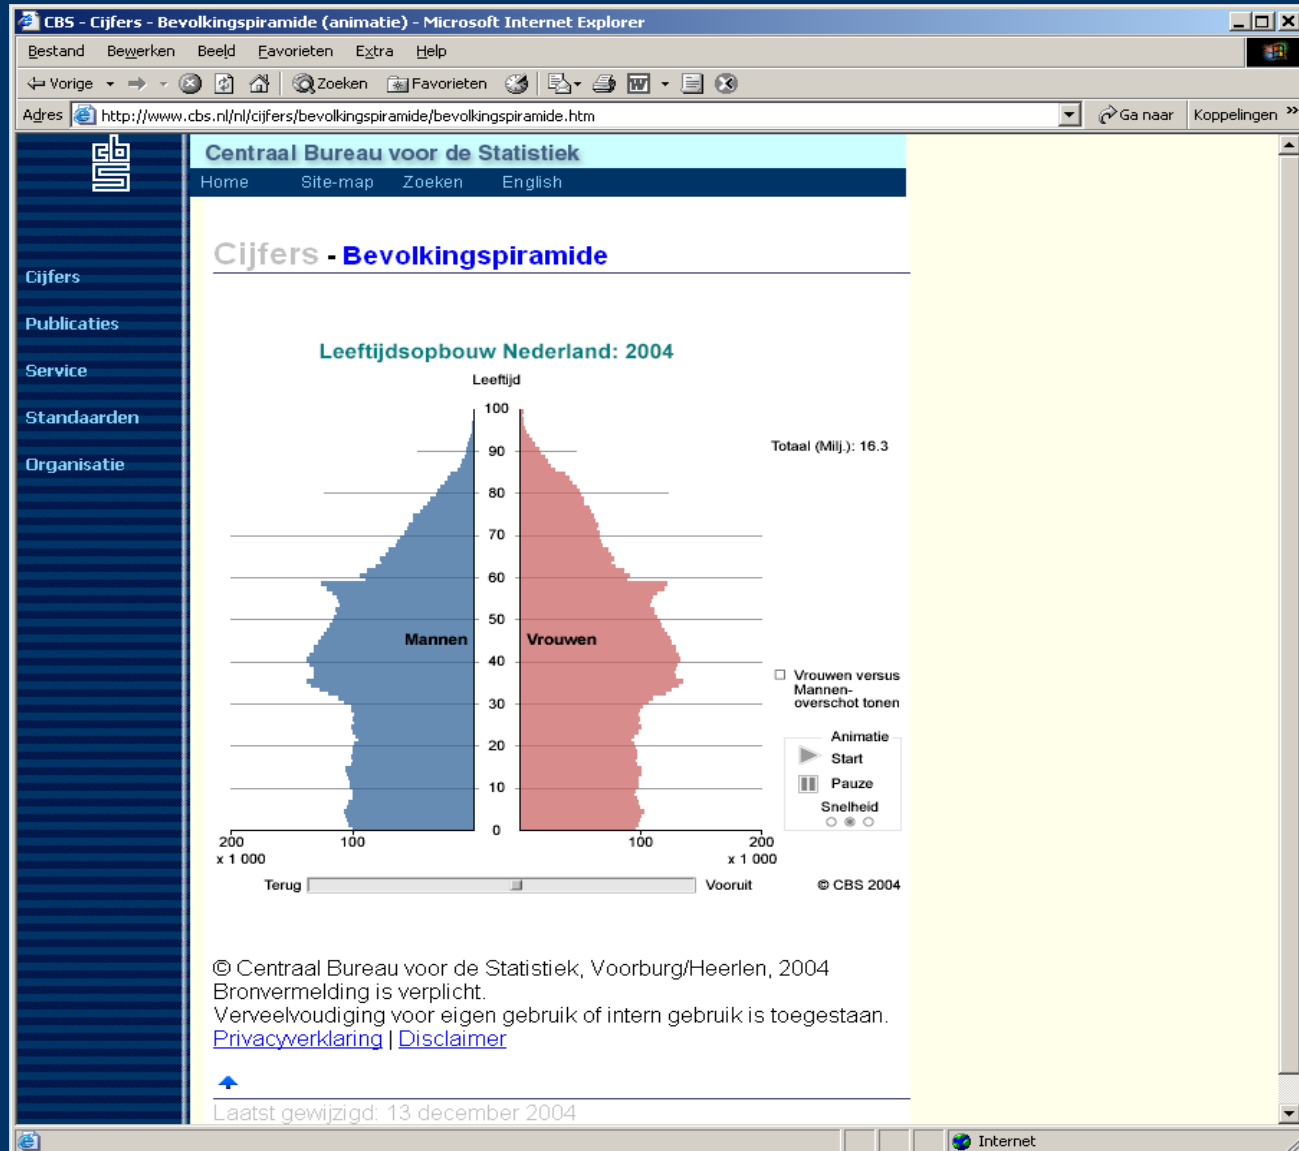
CBS - Cijfers - Bevolkingspiramide (animatie) - Microsoft Internet Explorer

Bestand Bewerken Beeld Favorieten Extra Help

Vorige Zoeken Favorieten

Adres http://www.cbs.nl/nl/cijfers/bevolkingspiramide/bevolkingspiramide.htm Ga naar Koppelingen

Centraal Bureau voor de Statistiek

Home Site-map Zoeken English

Cijfers
Publicaties
Service
Standaarden
Organisatie

Cijfers - Bevolkingspiramide

Leeftijdsopbouw Nederland: 2004

Leeftijd

100
90
80
70
60
50
40
30
20
10
0

Totaal (Milj.): 16.3

Mannen

Vrouwen

Vrouwen versus Mannen-overschot tonen

Animatie
Start
Pauze
Snelheid

200 100 100 200
x 1 000 x 1 000

Terug Vooruit © CBS 2004

© Centraal Bureau voor de Statistiek, Voorburg/Heerlen, 2004
Bronvermelding is verplicht.
Verveelvoudiging voor eigen gebruik of intern gebruik is toegestaan.
Privacyverklaring | Disclaimer

Laatst gewijzigd: 13 december 2004

Internet